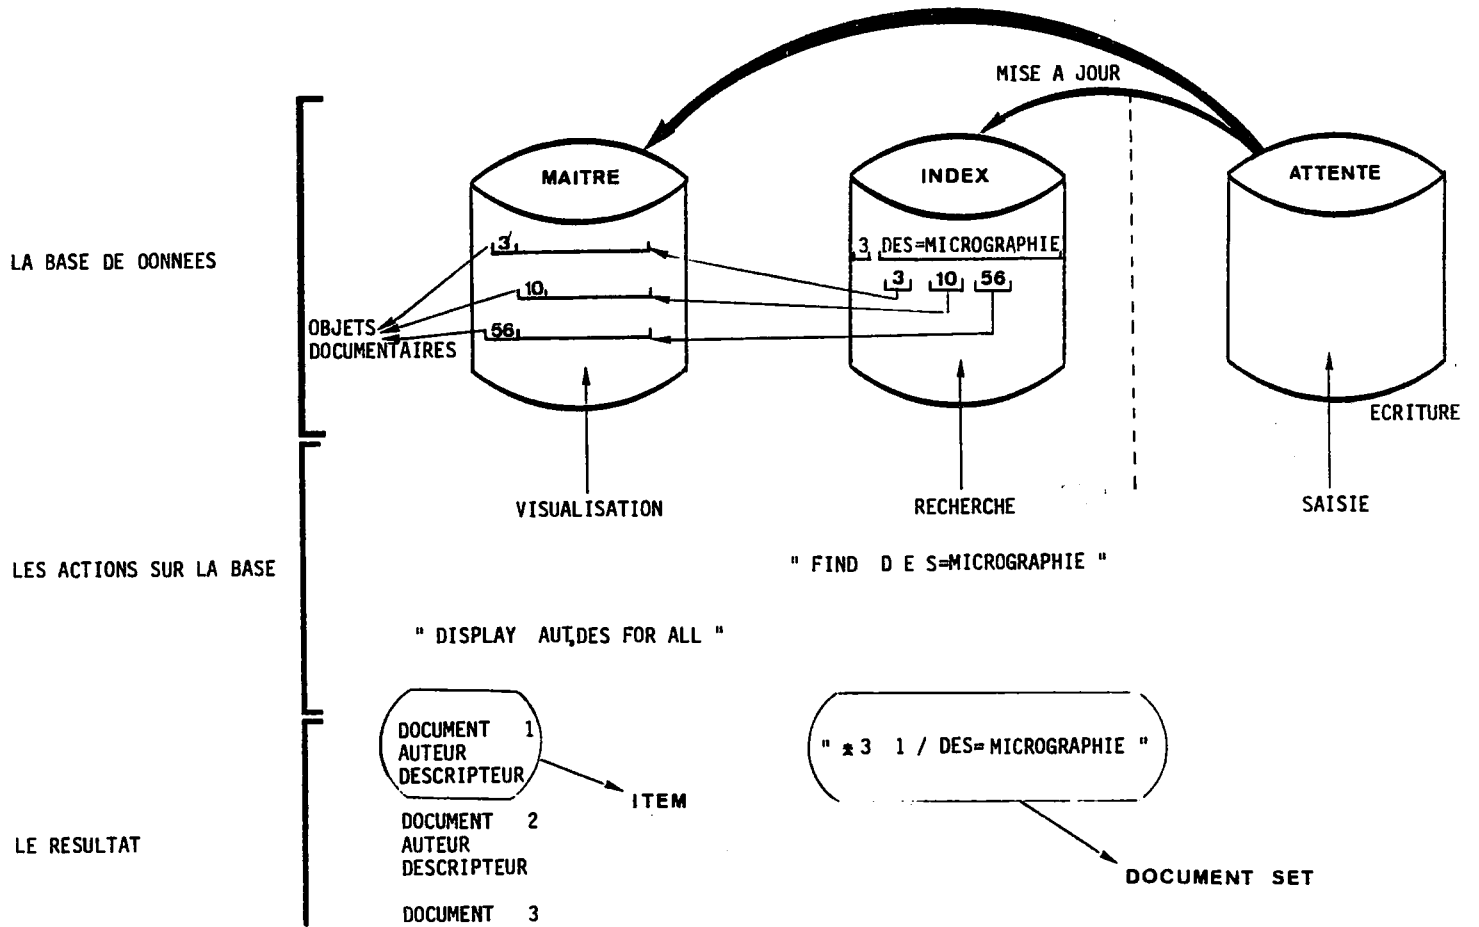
MISE A JOUR

MAITRE

INDEX

ATTENTE

LA BASE DE OONNEES

3

10

56

3 DES=MICROGRAPHIE

3 10 56

OBJETS DOCUMENTAIRES

ECRITURE

VISUALISATION

RECHERCHE

SAISIE

LES ACTIONS SUR LA BASE

" FIND D E S=MICROGRAPHIE "

" DISPLAY AUT,DES FOR ALL "

DOCUMENT 1
AUTEUR
DESCRIPTEUR

ITEM

" * 3 1 / DES= MICROGRAPHIE "

LE RESULTAT

DOCUMENT 2
AUTEUR
DESCRIPTEUR

DOCUMENT SET

DOCUMENT 3